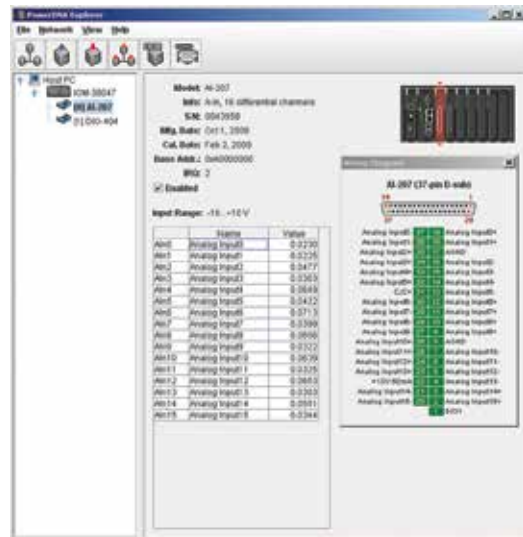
PowerDNA Explorer

File Network View Help

Host PC
IOM-38047
[0] AI-207
[1] DIO-404

Model: AI-207
Info: AI, 16 differential channels
S/N: 0043958
Mfg. Date: Oct 1, 2008
Cal. Date: Feb 2, 2009
Base Addr.: 0x00000000
IRQ: 2
Enabled

Input Range: -10...+10 V

| | Name | Value |
|---|---|---|
| AIn0 | Analog Input0 | 0.0230 |
| AIn1 | Analog Input1 | 0.0225 |
| AIn2 | Analog Input2 | 0.0477 |
| AIn3 | Analog Input3 | 0.0363 |
| AIn4 | Analog Input4 | 0.0649 |
| AIn5 | Analog Input5 | 0.0422 |
| AIn6 | Analog Input6 | 0.0713 |
| AIn7 | Analog Input7 | 0.0398 |
| AIn8 | Analog Input8 | 0.0666 |
| AIn9 | Analog Input9 | 0.0322 |
| AIn10 | Analog Input10 | 0.0639 |
| AIn11 | Analog Input11 | 0.0325 |
| AIn12 | Analog Input12 | 0.0663 |
| AIn13 | Analog Input13 | 0.0363 |
| AIn14 | Analog Input14 | 0.0591 |
| AIn15 | Analog Input15 | 0.0344 |

Analog Datasheet

AI-207 (37-pin D-sub)

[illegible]